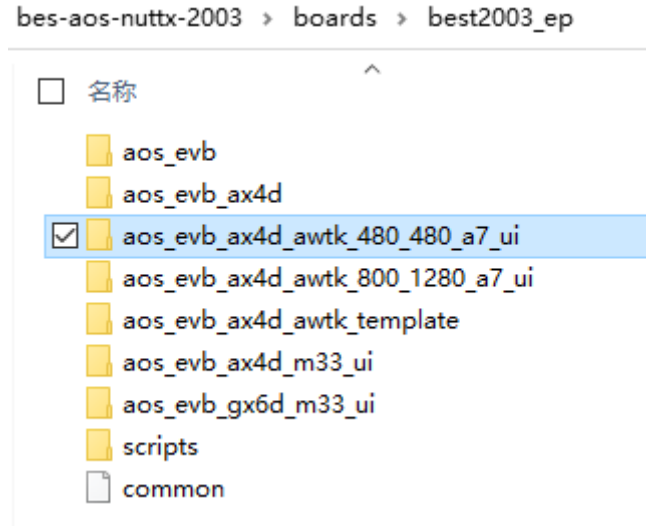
bes-aos-nuttx-2003 › boards › best2003_ep

名称

aos_evb
aos_evb_ax4d
aos_evb_ax4d_awtk_480_480_a7_ui
aos_evb_ax4d_awtk_800_1280_a7_ui
aos_evb_ax4d_awtk_template
aos_evb_ax4d_m33_ui
aos_evb_gx6d_m33_ui
scripts
common